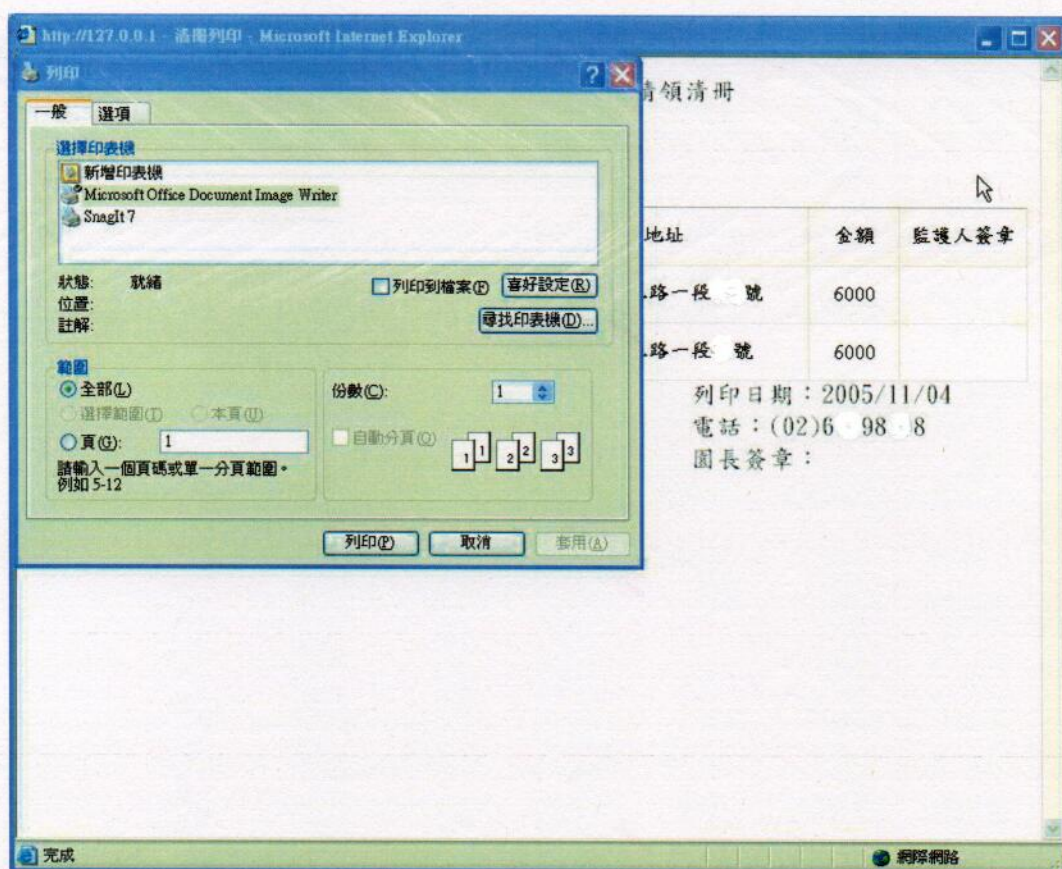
http://127.0.0.1 - 清冊列印 - Microsoft Internet Explorer

列印

一般　選項

選擇印表機
新增印表機
Microsoft Office Document Image Writer
SnagIt 7

狀態:　就緒
位置:
註解:
列印到檔案(F)　喜好設定(R)
尋找印表機(D)...

範圍
全部(L)
選擇範圍(T)　本頁(U)
頁(G):　1
請輸入一個頁碼或單一分頁範圍。例如 5-12

份數(C):　1
自動分頁(O)

列印(P)　取消　套用(A)

請領清冊

| 地址 | 金額 | 監護人簽章 |
|---|---|---|
| 路一段 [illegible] 號 | 6000 | |
| 路一段 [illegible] 號 | 6000 | |

列印日期：2005/11/04
電話：(02)6 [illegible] 98 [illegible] 8
園長簽章：

完成　網際網路